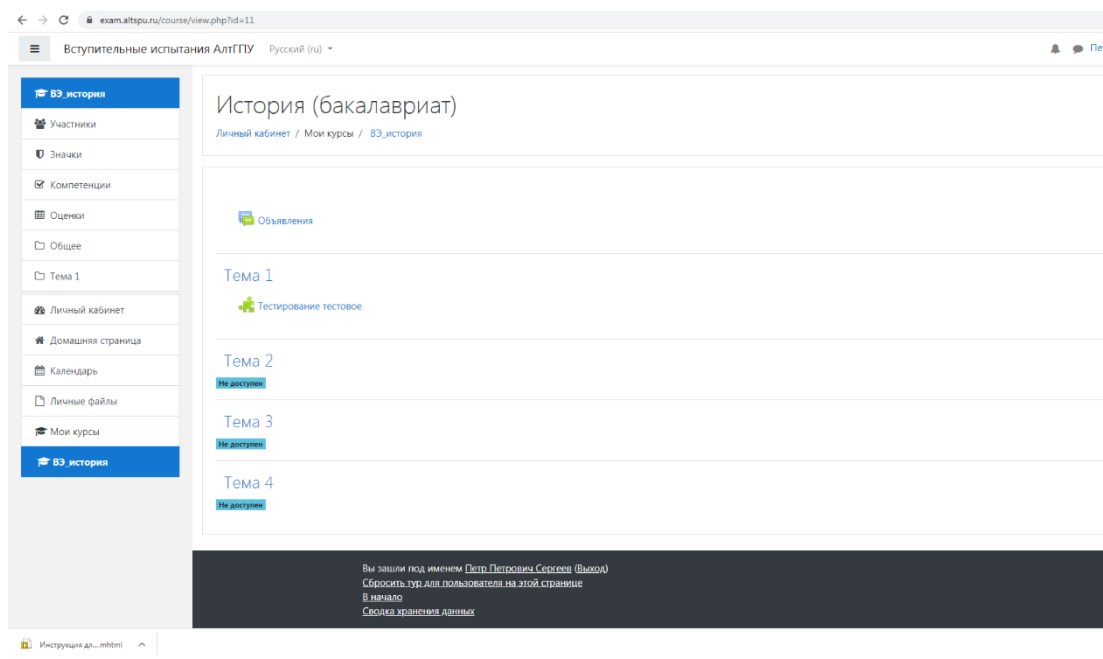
exam.altspu.ru/course/view.php?id=11

Вступительные испытания АлтГПУ Русский (ru)

Пе

ВЭ_история
Участники
Значки
Компетенции
Оценки
Общее
Тема 1
Личный кабинет
Домашняя страница
Календарь
Личные файлы
Мои курсы
ВЭ_история

История (бакалавриат)

Личный кабинет / Мои курсы / ВЭ_история

Объявления

Тема 1

Тестирование тестовое

Тема 2

Не доступен

Тема 3

Не доступен

Тема 4

Не доступен

Вы зашли под именем Петр Петрович Сергеев (Выход)
Сбросить тур для пользователя на этой странице
В начало
Сводка хранения данных

Инструкция дл....mhtml